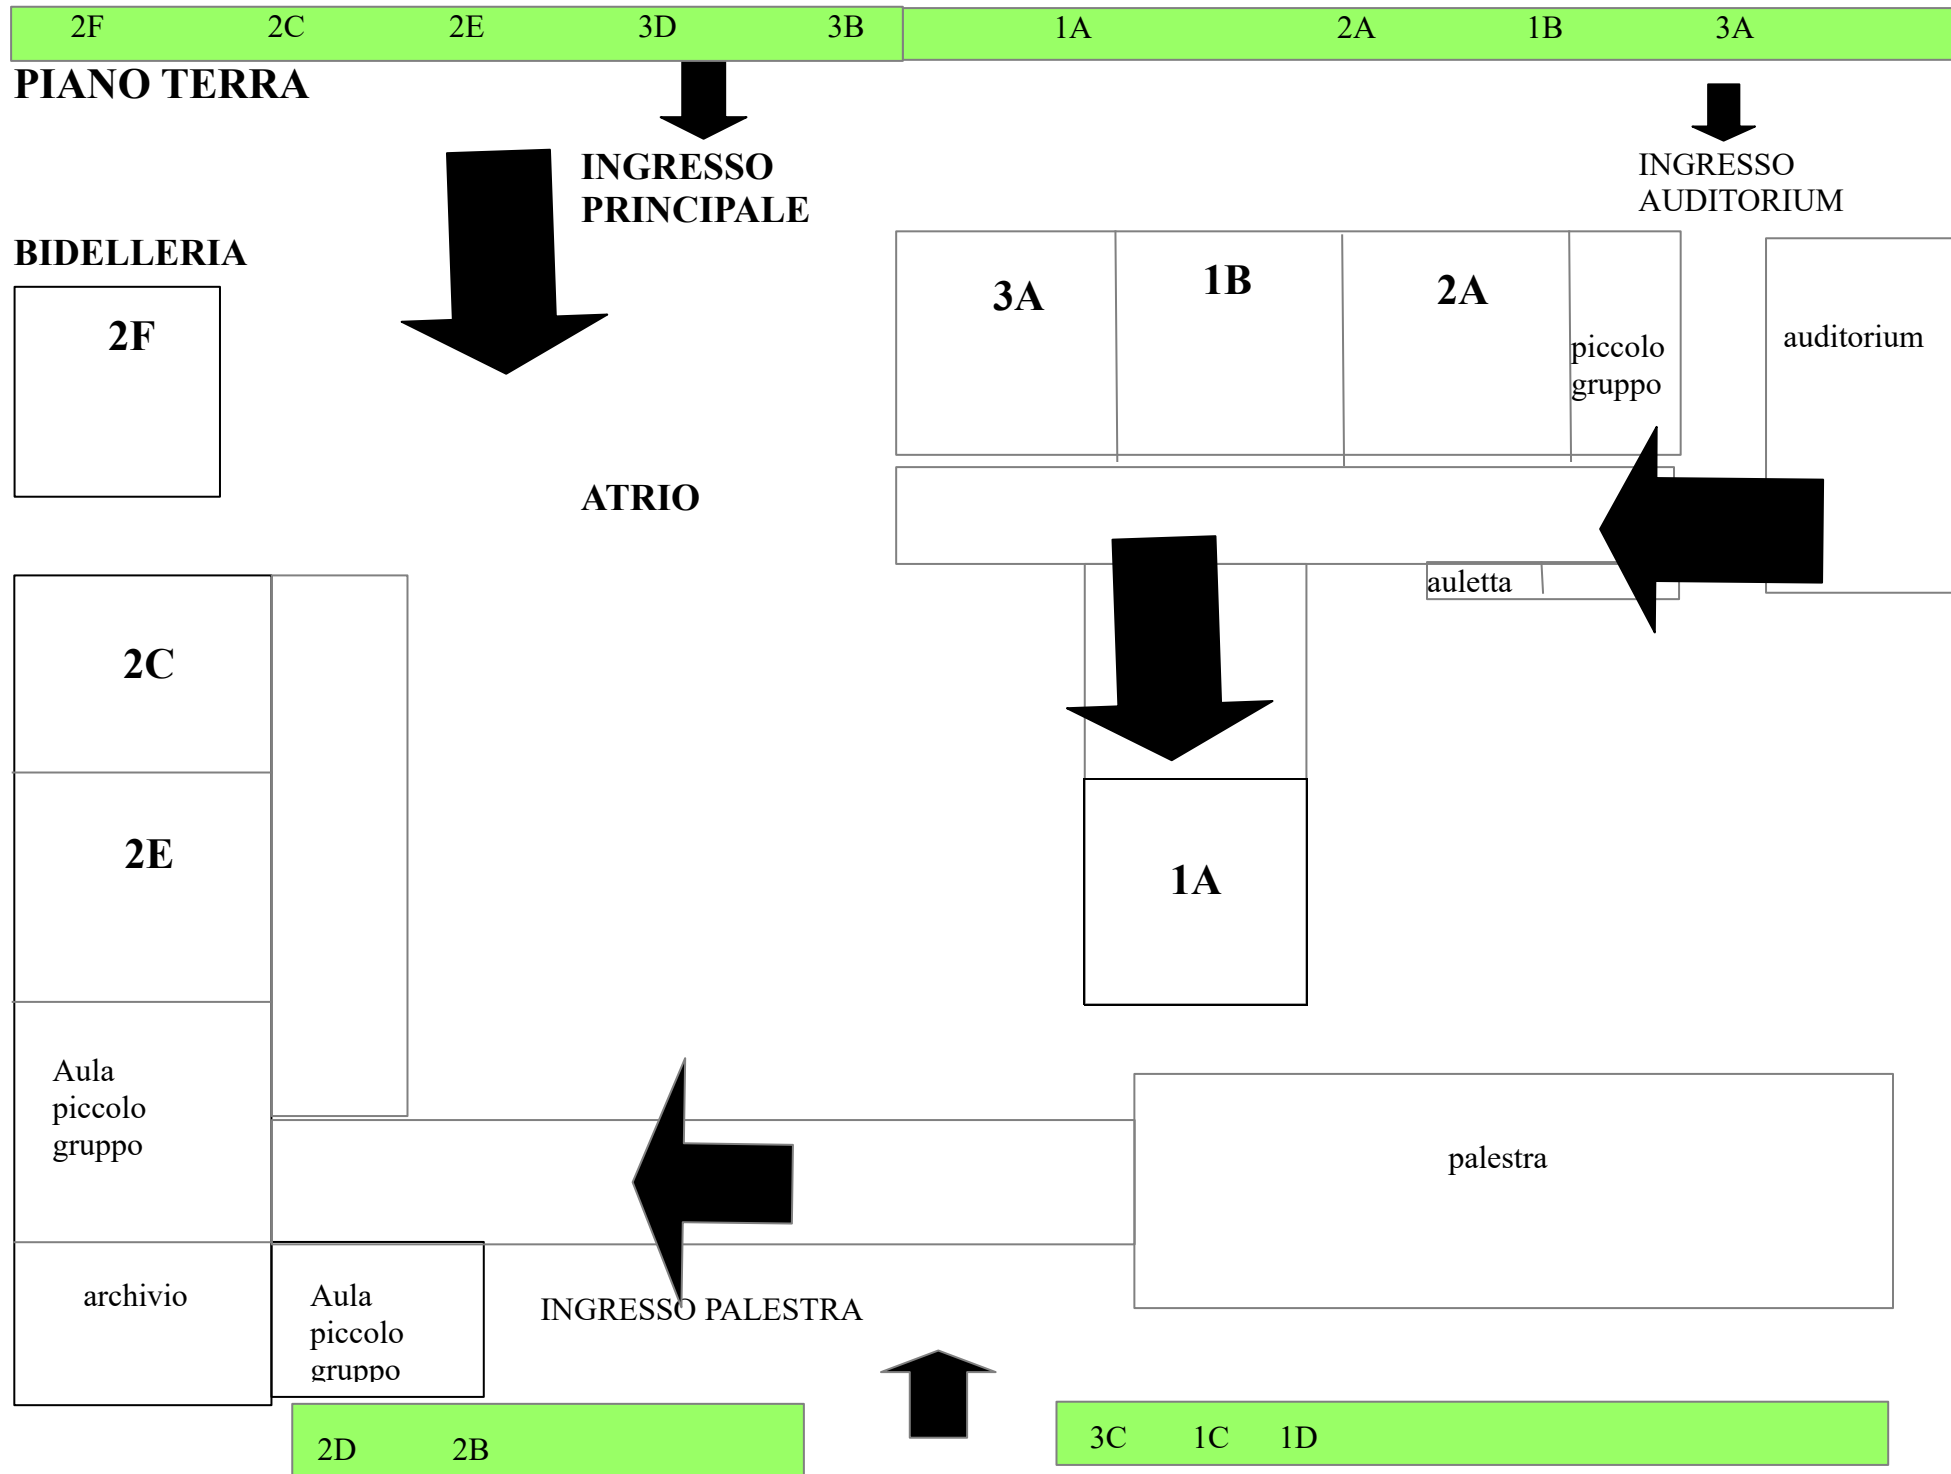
2F 2C 2E 3D 3B

1A 2A 1B 3A

PIANO TERRA

INGRESSO PRINCIPALE

INGRESSO AUDITORIUM

BIDELLERIA

2F

3A

1B

2A

piccolo gruppo

auditorium

ATRIO

auletta

2C

2E

1A

Aula piccolo gruppo

palestra

archivio

Aula piccolo gruppo

INGRESSO PALESTRA

2D 2B

3C 1C 1D